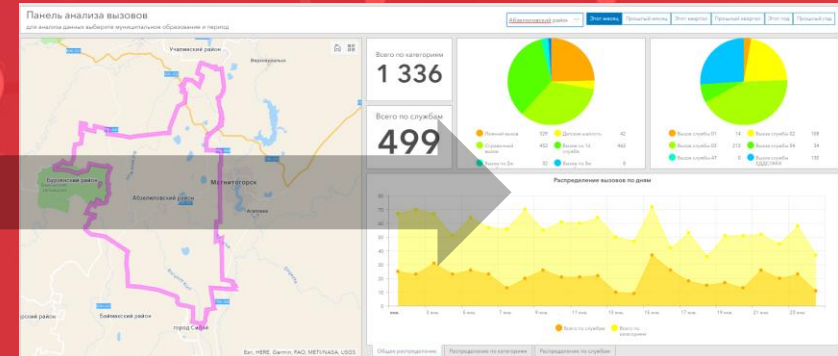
Панель анализа вызовов
для анализа данных выберите муниципальное образование и период

Абзелиловский район

Этот месяц | Прошлый месяц | Этот квартал | Прошлый квартал | Этот год | Прошлый год

Учалинский район
Верхнеуральск
Бурзянский район
Абзелиловский район
Магнитогорск
Агаповка
Баймакский район
Бурзянский район
город Сибай

Esri, HERE, Garmin, FAO, METI/NASA, USGS

Всего по категориям
1 336

Всего по службам
499

Ложный вызов 529
Детская шалость 42
Справочный вызов 452
Вызов по 14 службе 442
Вызов по 3м 32
Вызов по 5м 6

Вызов службы 01 14
Вызов службы 02 108
Вызов службы 03 213
Вызов службы 04 34
Вызов службы 47 0
Вызов службы ЕДДС/ЕДС 135

Распределение вызовов по дням

80
70
60
50
40
30
20
10
0

Всего по службам
Всего по категориям

Общее распределение | Распределение по категориям | Распределение по службам